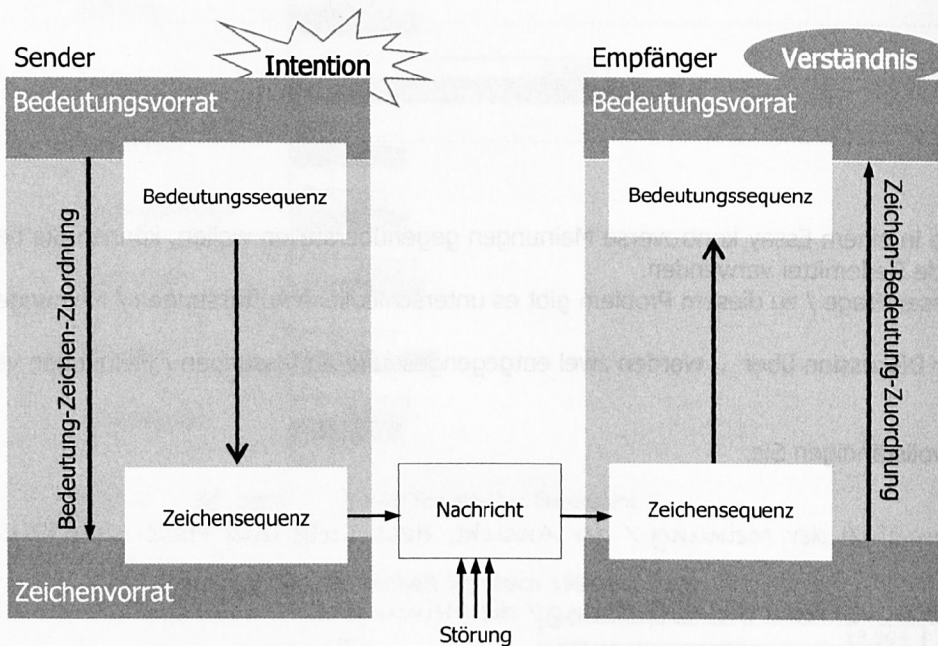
Sender

Intention

Empfänger

Verständnis

Bedeutungsvorrat

Bedeutungsvorrat

Bedeutungssequenz

Bedeutungssequenz

Bedeutung-Zeichen-Zuordnung

Zeichen-Bedeutung-Zuordnung

Zeichensequenz

Nachricht

Zeichensequenz

Zeichenvorrat

Störung